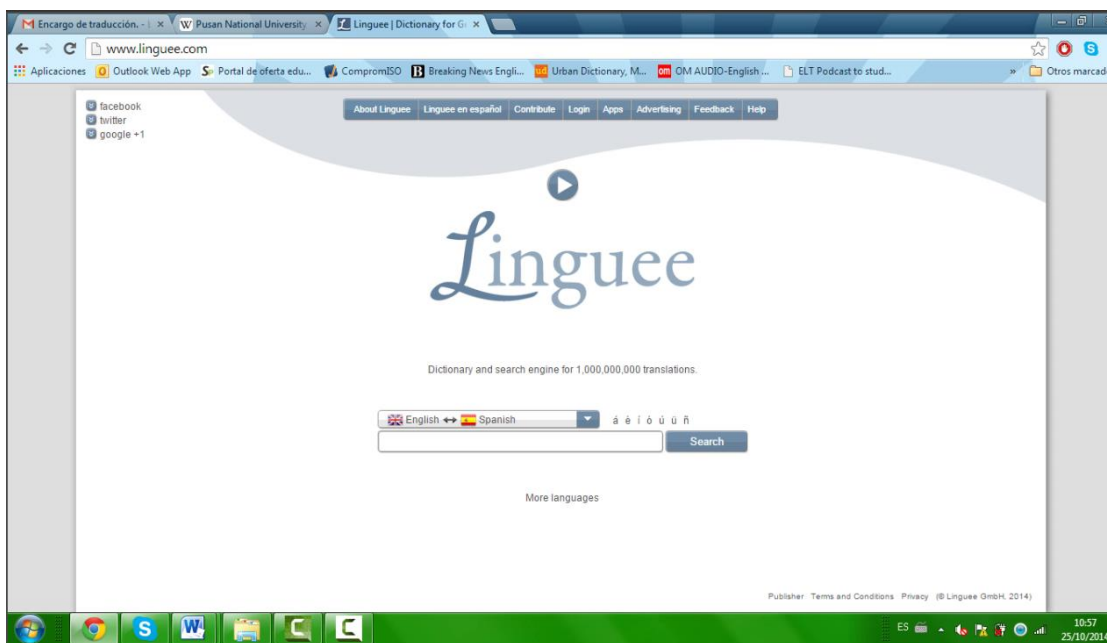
Encargo de traducción. - ×
Pusan National University ×
Linguee | Dictionary for G ×

www.linguee.com

Aplicaciones  Outlook Web App  Portal de oferta edu...  CompromISO  Breaking News Engli...  Urban Dictionary, M...  OM AUDIO-English ...  ELT Podcast to stud...  »  Otros marcad

facebook
twitter
google +1

About Linguee  Linguee en español  Contribute  Login  Apps  Advertising  Feedback  Help

Linguee

Dictionary and search engine for 1,000,000,000 translations.

English ↔ Spanish  á é í ó ú ü ñ

Search

More languages

Publisher  Terms and Conditions  Privacy  (© Linguee GmbH, 2014)

ES  10:57  25/10/2014